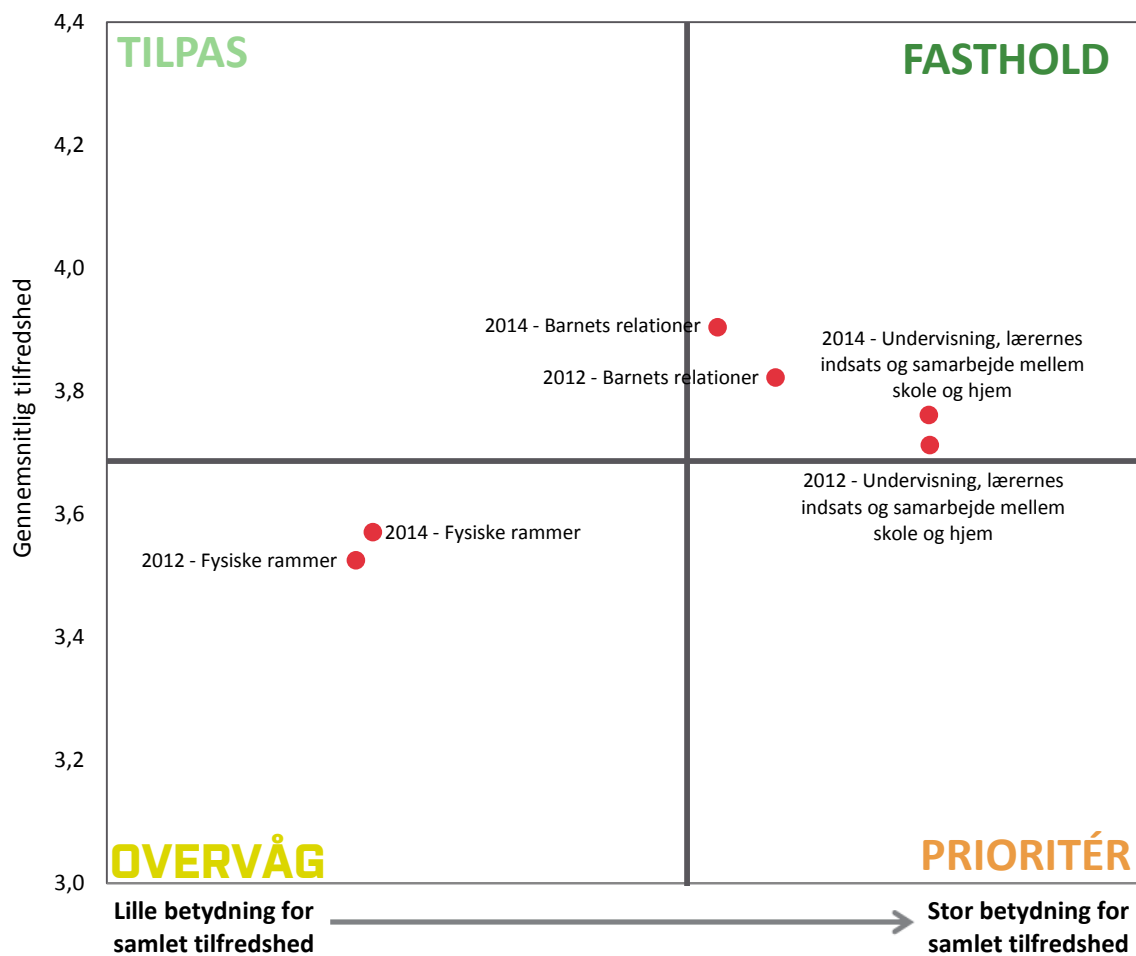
TILPAS

FASTHOLD

OVERVÅG

PRIORITÉR

4,4
4,2
4,0
3,8
3,6
3,4
3,2
3,0

Gennemsnitlig tilfredshed

2014 - Barnets relationer

2012 - Barnets relationer

2014 - Undervisning, lærernes indsats og samarbejde mellem skole og hjem

2012 - Undervisning, lærernes indsats og samarbejde mellem skole og hjem

2014 - Fysiske rammer

2012 - Fysiske rammer

Lille betydning for samlet tilfredshed

Stor betydning for samlet tilfredshed